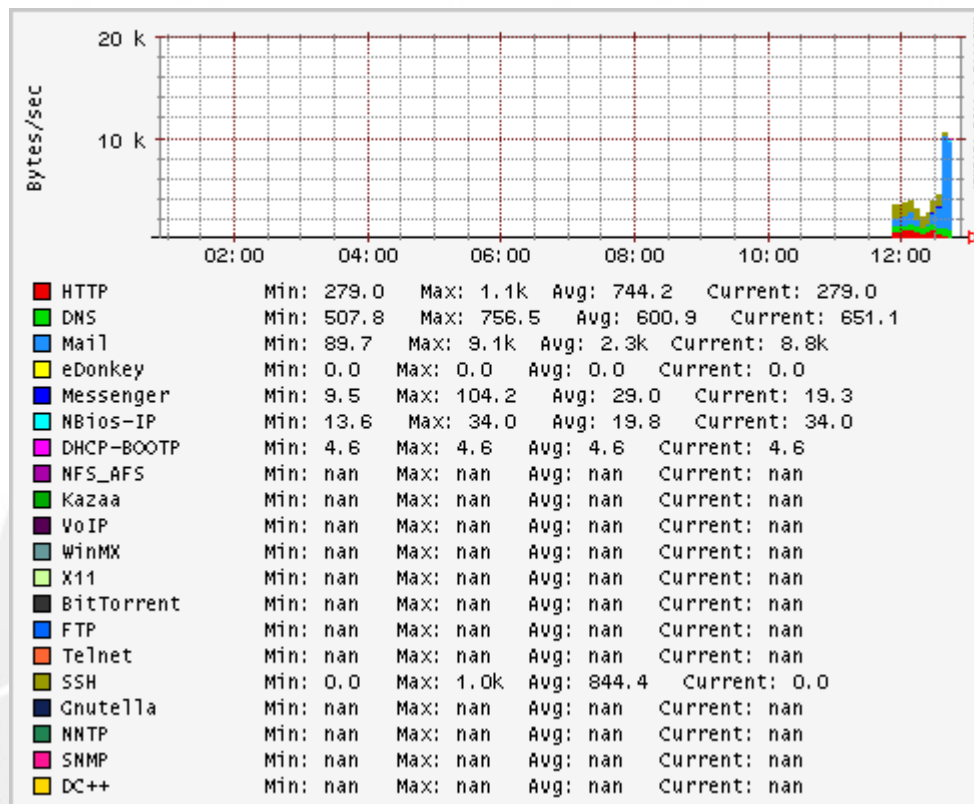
20 k

10 k

Bytes/sec

02:00 04:00 06:00 08:00 10:00 12:00

HTTP Min: 279.0 Max: 1.1k Avg: 744.2 Current: 279.0
DNS Min: 507.8 Max: 756.5 Avg: 600.9 Current: 651.1
Mail Min: 89.7 Max: 9.1k Avg: 2.3k Current: 8.8k
eDonkey Min: 0.0 Max: 0.0 Avg: 0.0 Current: 0.0
Messenger Min: 9.5 Max: 104.2 Avg: 29.0 Current: 19.3
NBios-IP Min: 13.6 Max: 34.0 Avg: 19.8 Current: 34.0
DHCP-BOOTP Min: 4.6 Max: 4.6 Avg: 4.6 Current: 4.6
NFS_AFS Min: nan Max: nan Avg: nan Current: nan
Kazaa Min: nan Max: nan Avg: nan Current: nan
VoIP Min: nan Max: nan Avg: nan Current: nan
WinMX Min: nan Max: nan Avg: nan Current: nan
X11 Min: nan Max: nan Avg: nan Current: nan
BitTorrent Min: nan Max: nan Avg: nan Current: nan
FTP Min: nan Max: nan Avg: nan Current: nan
Telnet Min: nan Max: nan Avg: nan Current: nan
SSH Min: 0.0 Max: 1.0k Avg: 844.4 Current: 0.0
Gnutella Min: nan Max: nan Avg: nan Current: nan
NNTP Min: nan Max: nan Avg: nan Current: nan
SNMP Min: nan Max: nan Avg: nan Current: nan
DC++ Min: nan Max: nan Avg: nan Current: nan